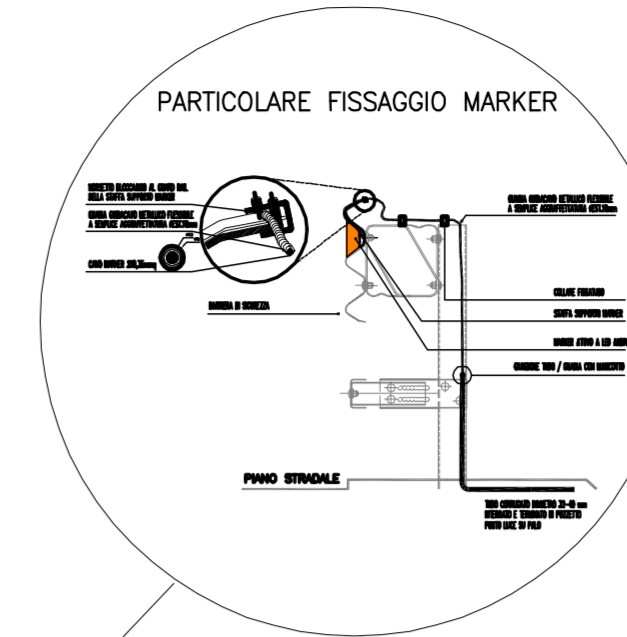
PARTICOLARE FISSAGGIO MARKER

MORSETTO BLOCCAGGIO AL CAVO DEL DELLA STAFFA SUPPORTO MARKER

GUAINA GUIDACAVO METALLICO FLESSIBILE A SEMPLICE AGGRAFFATURA Ø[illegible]mm

CAVO MARKER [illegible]mm

BARRIERA DI SICUREZZA

GUAINA GUIDACAVO METALLICO FLESSIBILE A SEMPLICE AGGRAFFATURA Ø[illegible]mm

COLLARE FISSAGGIO

STAFFA SUPPORTO MARKER

MARKER STROBO A LED AUTO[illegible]

GIUNZIONE TUBO / GUAINA CON RACCORDO

PIANO STRADALE

TUBO CORRUGATO DIAMETRO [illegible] mm INTERRATO E TERMINATO IN POZZETTO PUNTO LUCE SU PALO